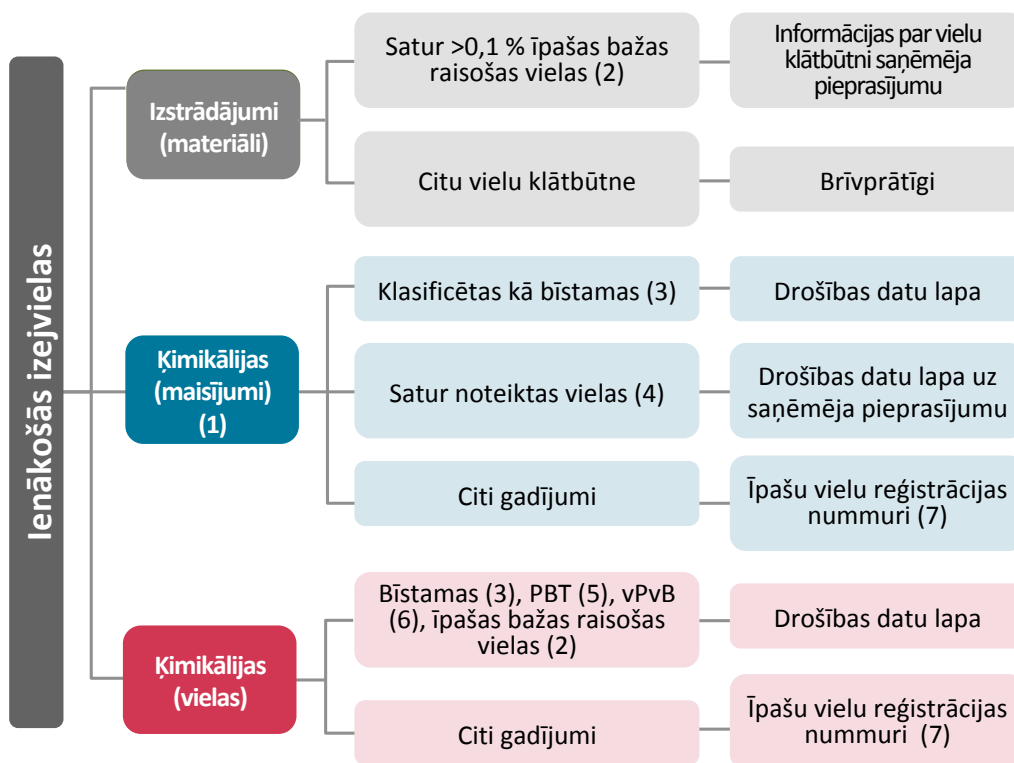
Ienākošās izejvielas

Izstrādājumi (materiāli)

Satur >0,1 % īpašas bažas raisošas vielas (2)

Informācijas par vielu klātbūtni saņēmēja pieprasījumu

Citu vielu klātbūtne

Brīvprātīgi

Ķimikālijas (maisījumi) (1)

Klasificētas kā bīstamas (3)

Drošības datu lapa

Satur noteiktas vielas (4)

Drošības datu lapa uz saņēmēja pieprasījumu

Citi gadījumi

Īpašu vielu reģistrācijas nummuri (7)

Ķimikālijas (vielas)

Bīstamas (3), PBT (5), vPvB (6), īpašas bažas raisošas vielas (2)

Drošības datu lapa

Citi gadījumi

Īpašu vielu reģistrācijas nummuri (7)